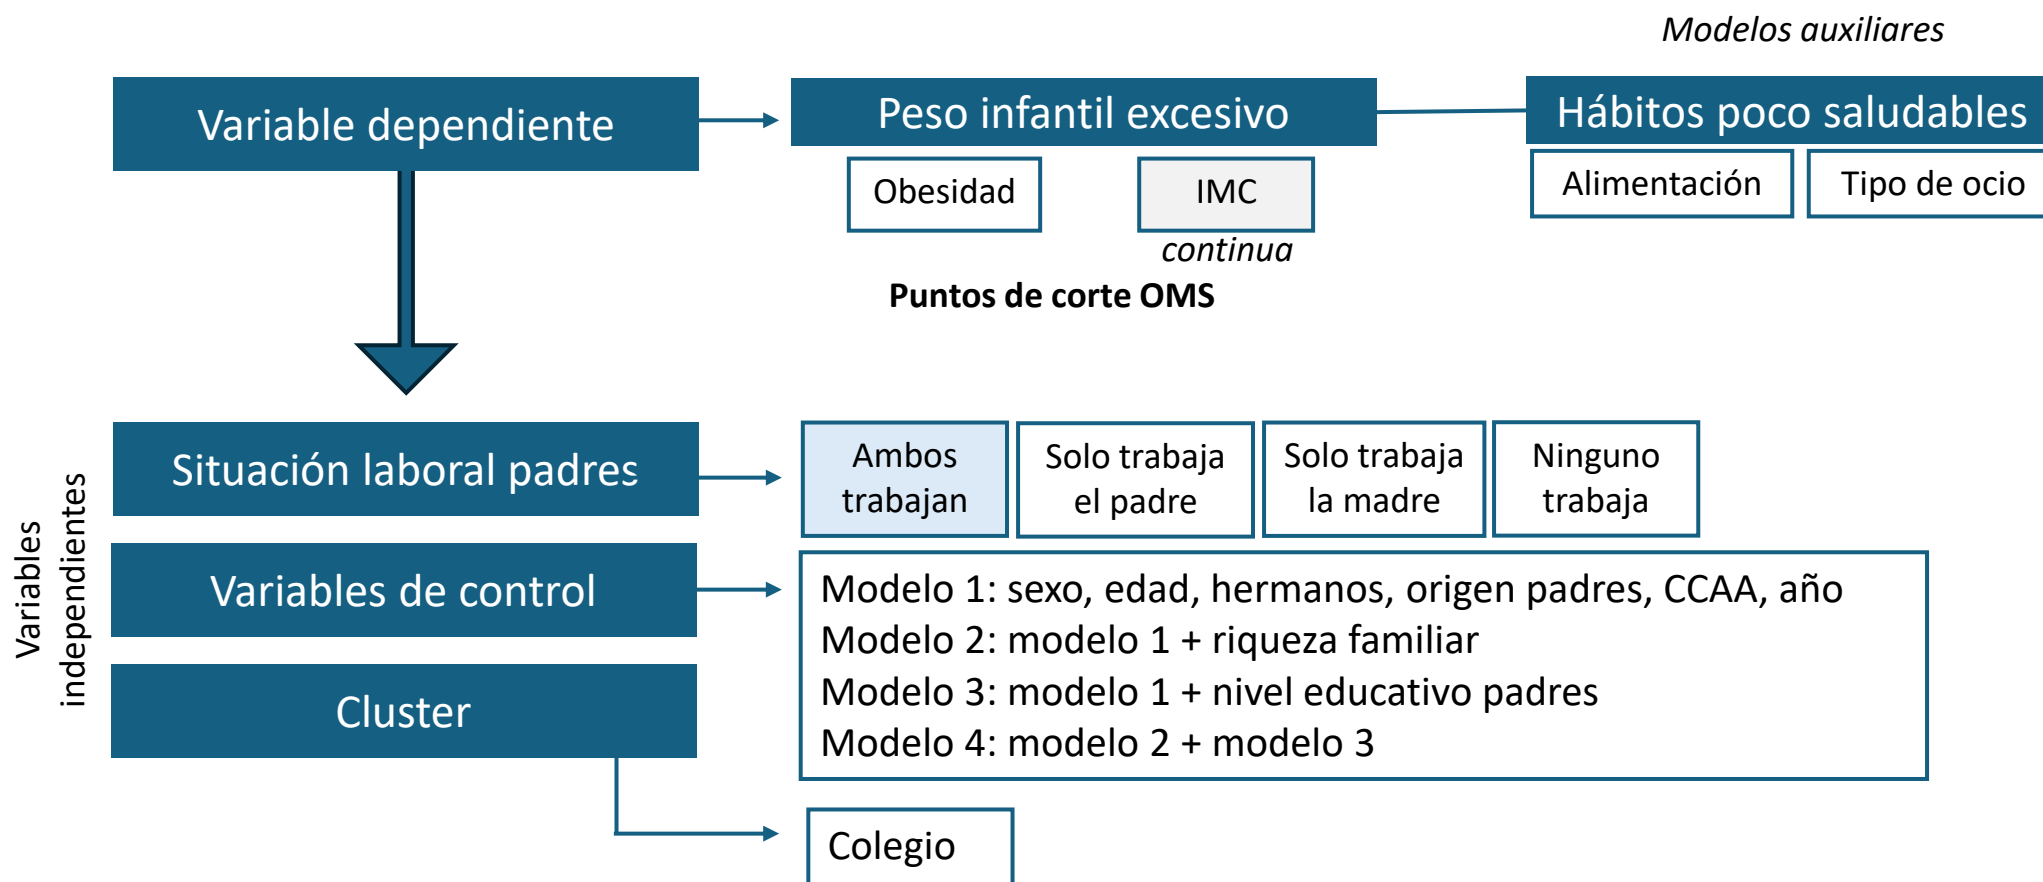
Modelos auxiliares

Variable dependiente

Peso infantil excesivo

Hábitos poco saludables

Obesidad

IMC

continua

Alimentación

Tipo de ocio

Puntos de corte OMS

Variables independientes

Situación laboral padres

Ambos trabajan

Solo trabaja el padre

Solo trabaja la madre

Ninguno trabaja

Variables de control

Modelo 1: sexo, edad, hermanos, origen padres, CCAA, año
Modelo 2: modelo 1 + riqueza familiar
Modelo 3: modelo 1 + nivel educativo padres
Modelo 4: modelo 2 + modelo 3

Cluster

Colegio